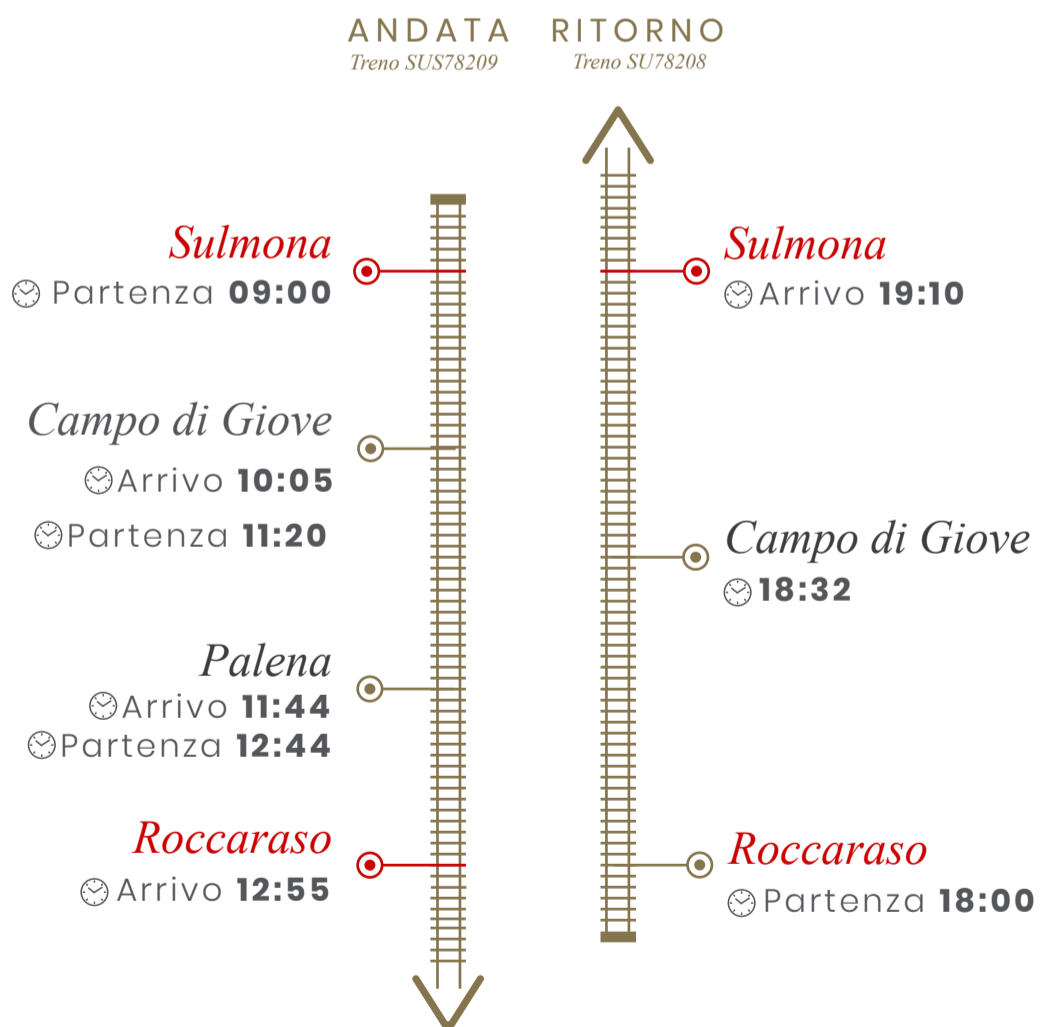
ANDATA
Treno SUS78209

RITORNO
Treno SU78208

Sulmona
Partenza **09:00**

Campo di Giove
Arrivo **10:05**
Partenza **11:20**

Palena
Arrivo **11:44**
Partenza **12:44**

Roccaraso
Arrivo **12:55**

Sulmona
Arrivo **19:10**

Campo di Giove
**18:32**

Roccaraso
Partenza **18:00**